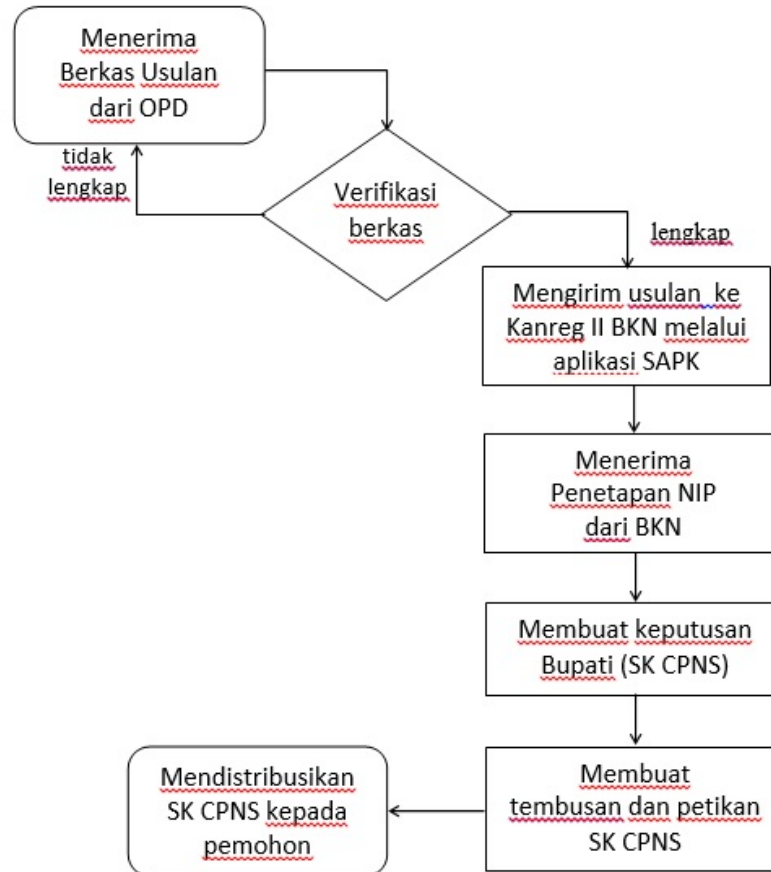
Menerima Berkas Usulan dari OPD

tidak lengkap

Verifikasi berkas

lengkap

Mengirim usulan ke Kanreg II BKN melalui aplikasi SAPK

Menerima Penetapan NIP dari BKN

Membuat keputusan Bupati (SK CPNS)

Membuat tembusan dan petikan SK CPNS

Mendistribusikan SK CPNS kepada pemohon